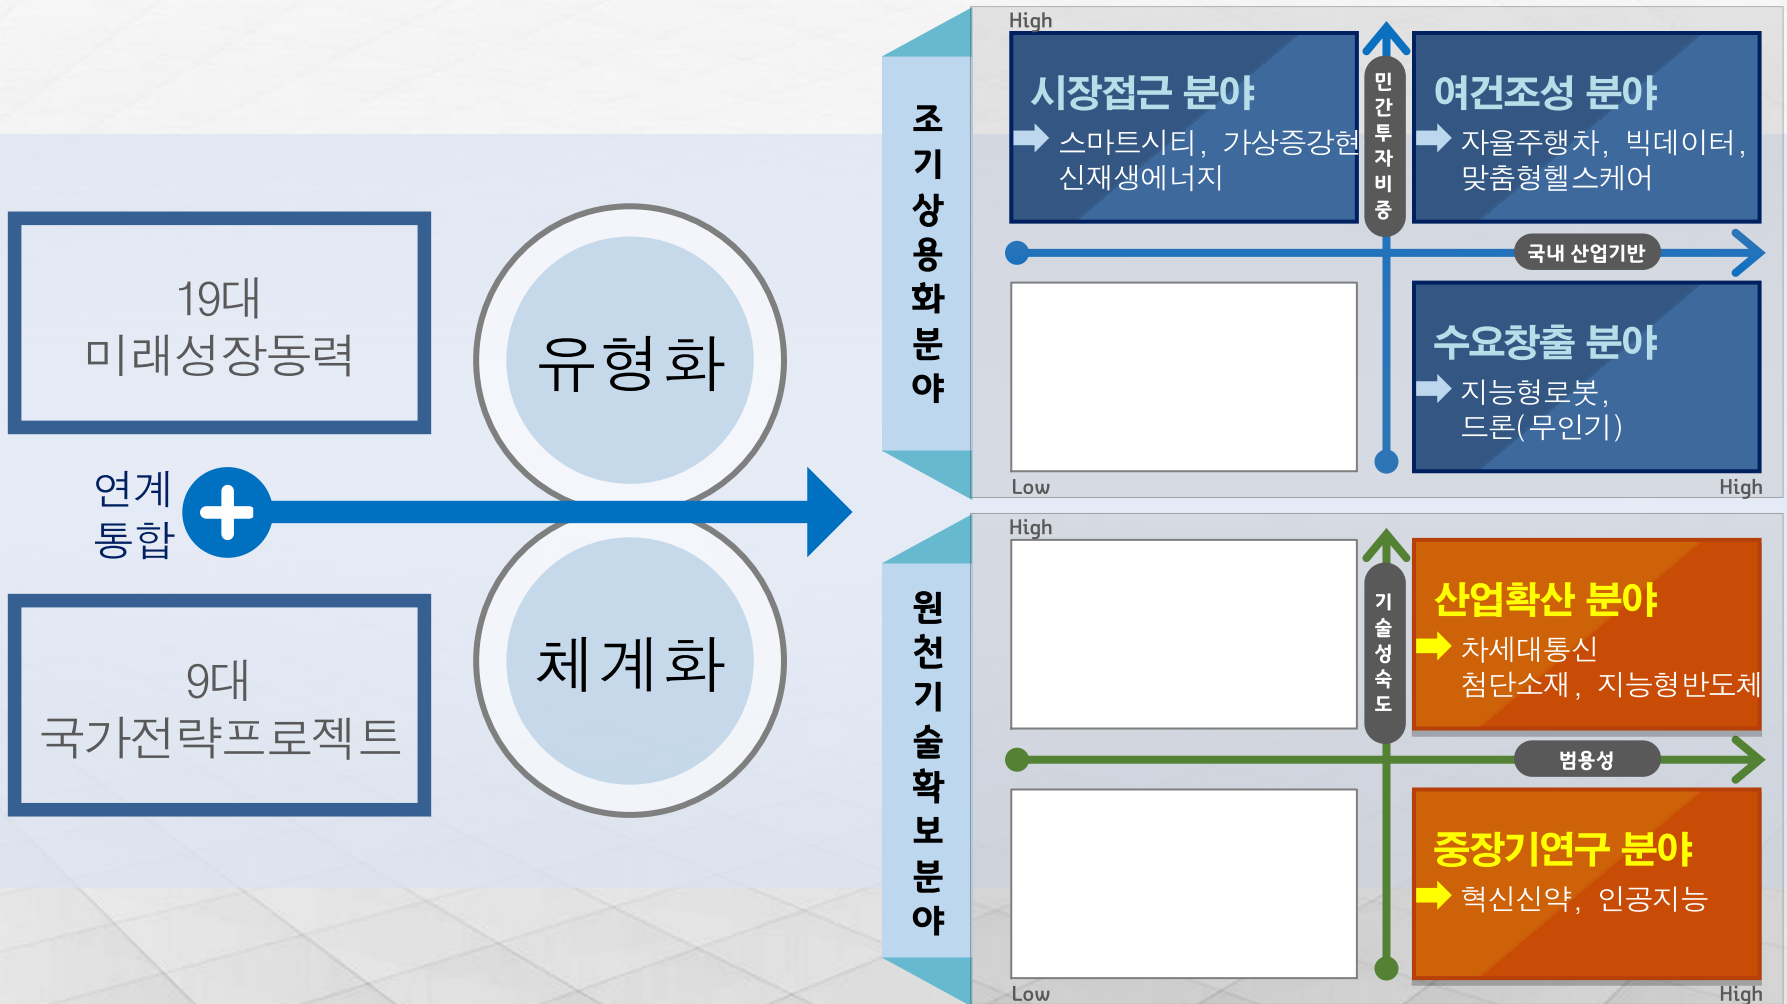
19대
미래성장동력

연계
통합

9대
국가전략프로젝트

유형화

체계화

조기상용화분야

High

시장접근 분야
스마트시티, 가상증강현실
신재생에너지

민간투자비중

여건조성 분야
자율주행차, 빅데이터,
맞춤형헬스케어

국내 산업기반

수요창출 분야
지능형로봇,
드론(무인기)

Low

High

원천기술확보분야

High

기술성숙도

산업확산 분야
차세대통신
첨단소재, 지능형반도체

범용성

중장기연구 분야
혁신신약, 인공지능

Low

High